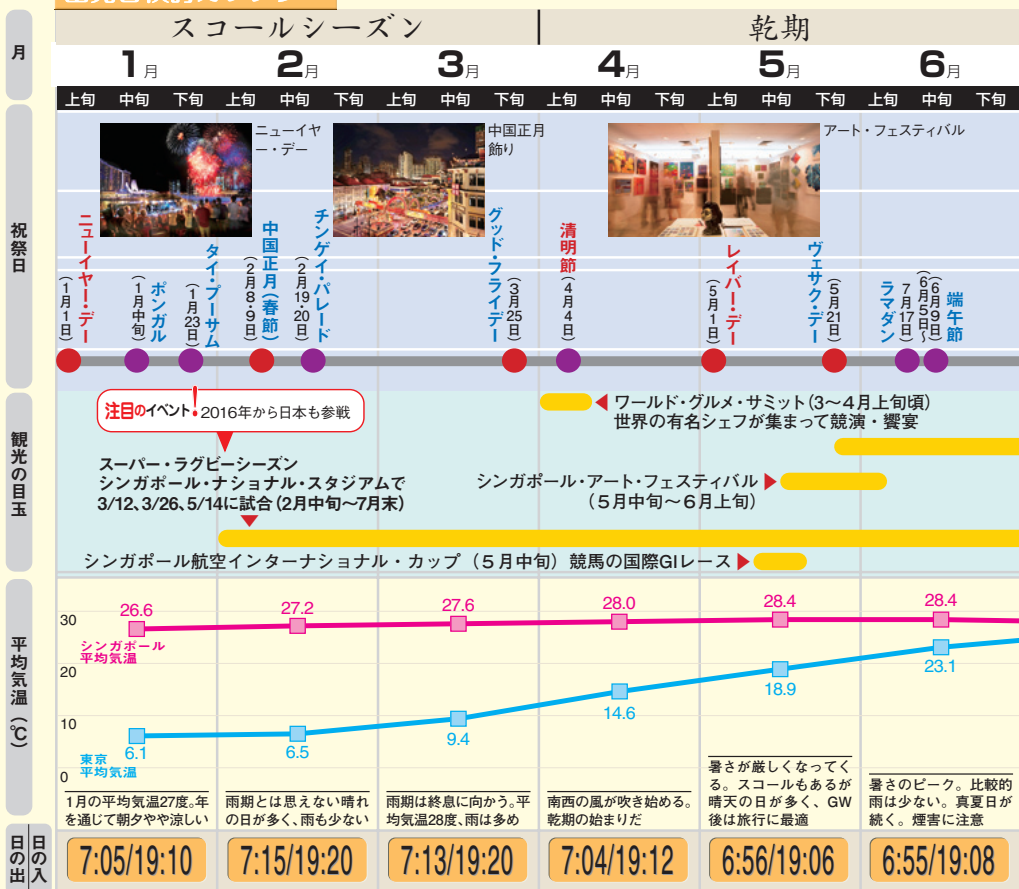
スコールシーズン | 乾期

月

1月 2月 3月 4月 5月 6月

上旬 中旬 下旬 上旬 中旬 下旬 上旬 中旬 下旬 上旬 中旬 下旬 上旬 中旬 下旬 上旬 中旬 下旬

祝祭日

ニューイヤー・デー

中国正月飾り

アート・フェスティバル

ニューイヤー・デー（1月1日）

ポンガル（1月中旬）

タイ・プーサム（1月23日）

中国正月（春節）（2月8・9日）

チンゲイ・パレード（2月19・20日）

グッド・フライデー（3月25日）

清明節（4月4日）

レイバー・デー（5月1日）

ヴェサク・デー（5月21日）

ラマダン（6月5日〜7月17日）

端午節（6月9日）

観光の目玉

注目のイベント！2016年から日本も参戦

スーパー・ラグビーシーズン
シンガポール・ナショナル・スタジアムで
3/12、3/26、5/14に試合（2月中旬〜7月末）

ワールド・グルメ・サミット（3〜4月上旬頃）
世界の有名シェフが集まって競演・饗宴

シンガポール・アート・フェスティバル
（5月中旬〜6月上旬）

シンガポール航空インターナショナル・カップ（5月中旬）競馬の国際GIレース

平均気温（℃）

30
20
10
0

シンガポール平均気温

東京平均気温

26.6 27.2 27.6 28.0 28.4 28.4

6.1 6.5 9.4 14.6 18.9 23.1

1月の平均気温27度。年を通じて朝夕やや涼しい

雨期とは思えない晴れの日が多く、雨も少ない

雨期は終息に向かう。平均気温28度、雨は多め

南西の風が吹き始める。乾期の始まりだ

暑さが厳しくなってくる。スコールもあるが晴天の日が多く、GW後は旅行に最適

暑さのピーク。比較的雨は少ない。真夏日が続く。煙害に注意

日の出 日の入

7:05/19:10 7:15/19:20 7:13/19:20 7:04/19:12 6:56/19:06 6:55/19:08